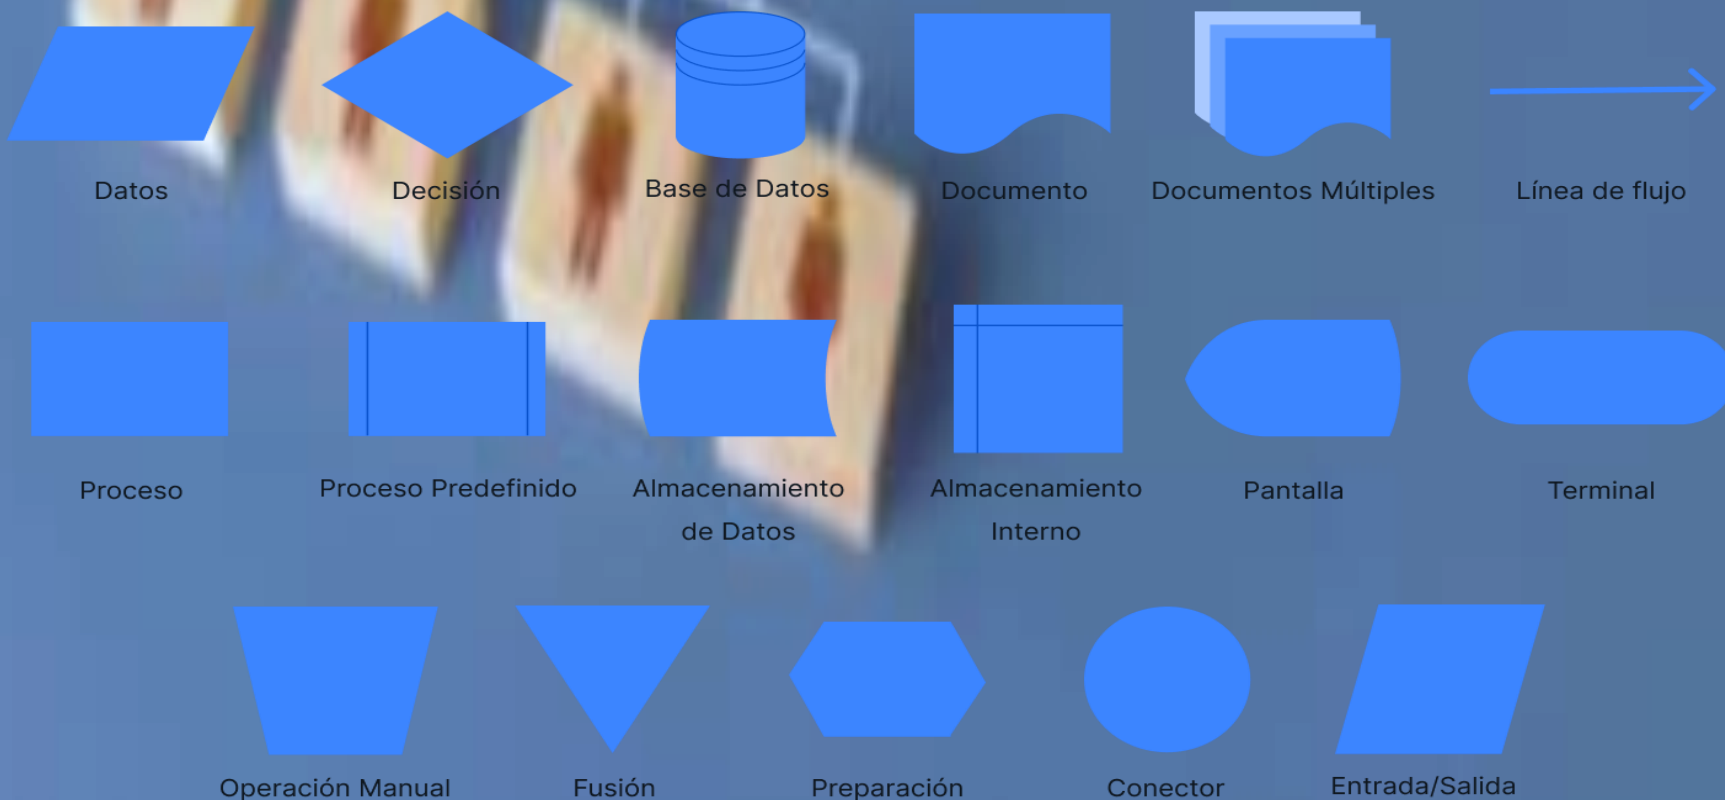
Datos
Decisión
Base de Datos
Documento
Documentos Múltiples
Línea de flujo

Proceso
Proceso Predefinido
Almacenamiento de Datos
Almacenamiento Interno
Pantalla
Terminal

Operación Manual
Fusión
Preparación
Conector
Entrada/Salida